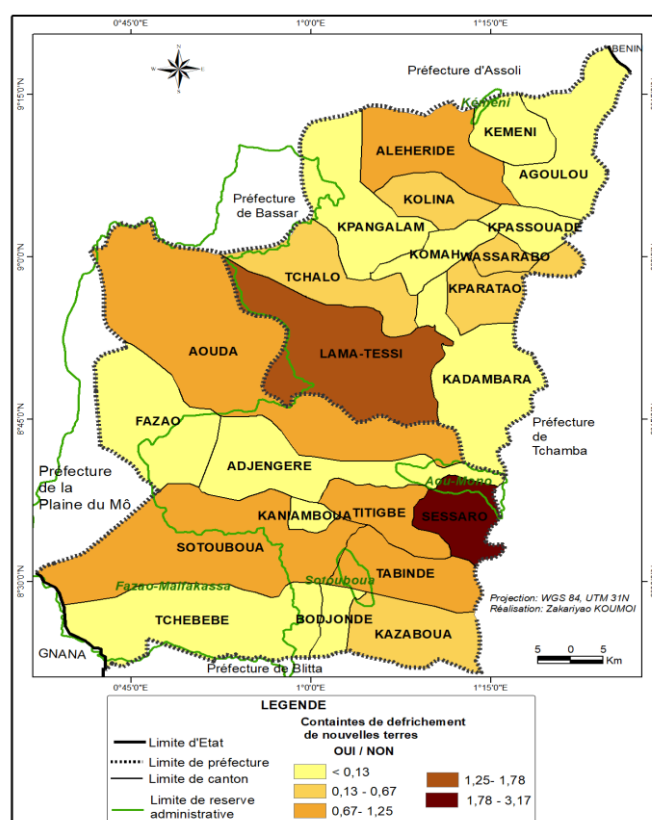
0°45'0"E
1°0'0"E
1°15'0"E

9°15'0"N
9°0'0"N
8°45'0"N
8°30'0"N

N
W
E
S

BENIN
Préfecture d'Assoli
Kemeni
KEMENI
ALEHERIDE
AGOULOU
KOLINA
Préfecture de Bassar
KPANGALAM
KPASSOUADE
KOMAH
WASSARABO
TCHALO
KPARATAO
AOUDA
LAMA-TESSI
KADAMBARA
FAZAO
Préfecture de Tchamba
Préfecture de la Plaine du Mô
ADJENGERE
Anié-Mono
KANIAMBOUA
TITIGBE
SESSARO
SOTOUBOUA
TABINDE
Fazao-Malfakassa
Sotouboua
TCHEBEBE
BODJONDE
KAZABOUA
GNANA
Préfecture de Blitta

Projection: WGS 84, UTM 31N
Réalisation: Zakariyao KOUMOI

5 0 5
Km

0°45'0"E
1°0'0"E
1°15'0"E

LEGENDE
Limite d'Etat
Limite de préfecture
Limite de canton
Limite de reserve administrative

Containtes de defrichement de nouvelles terres
OUI / NON
< 0,13
0,13 - 0,67
0,67- 1,25
1,25- 1,78
1,78 - 3,17